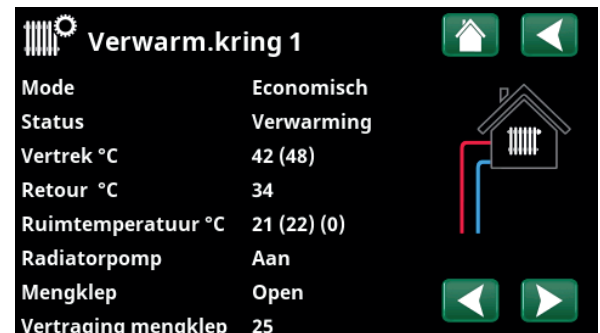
Verwarm.kring 1

| | |
|---|---|
| Mode | Economisch |
| Status | Verwarming |
| Vertrek °C | 42 (48) |
| Retour °C | 34 |
| Ruimtemperatuur °C | 21 (22) (0) |
| Radiatorpomp | Aan |
| Mengklep | Open |
| Vertraging mengklep | 25 |